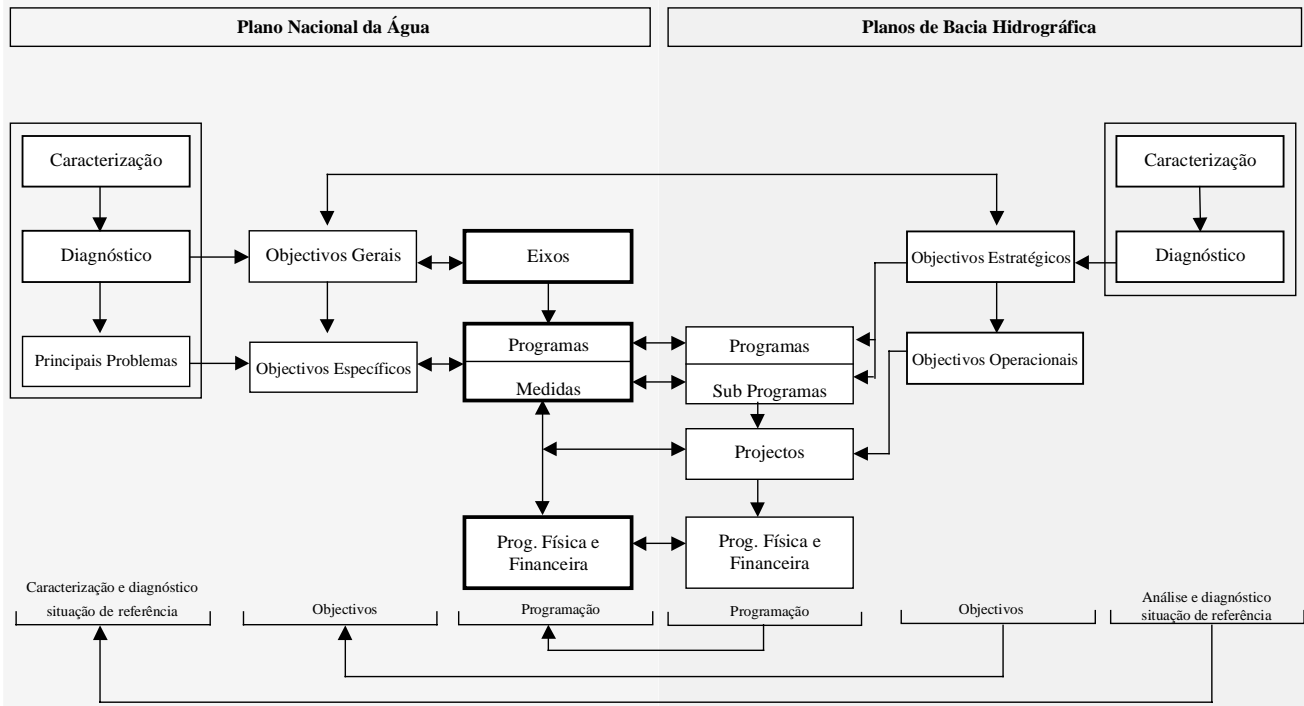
Plano Nacional da Água

Planos de Bacia Hidrográfica

Caracterização

Diagnóstico

Principais Problemas

Objectivos Gerais

Objectivos Específicos

Eixos

Programas

Medidas

Prog. Física e Financeira

Caracterização

Diagnóstico

Objectivos Estratégicos

Objectivos Operacionais

Programas

Sub Programas

Projectos

Prog. Física e Financeira

Caracterização e diagnóstico situação de referência

Objectivos

Programação

Programação

Objectivos

Análise e diagnóstico situação de referência